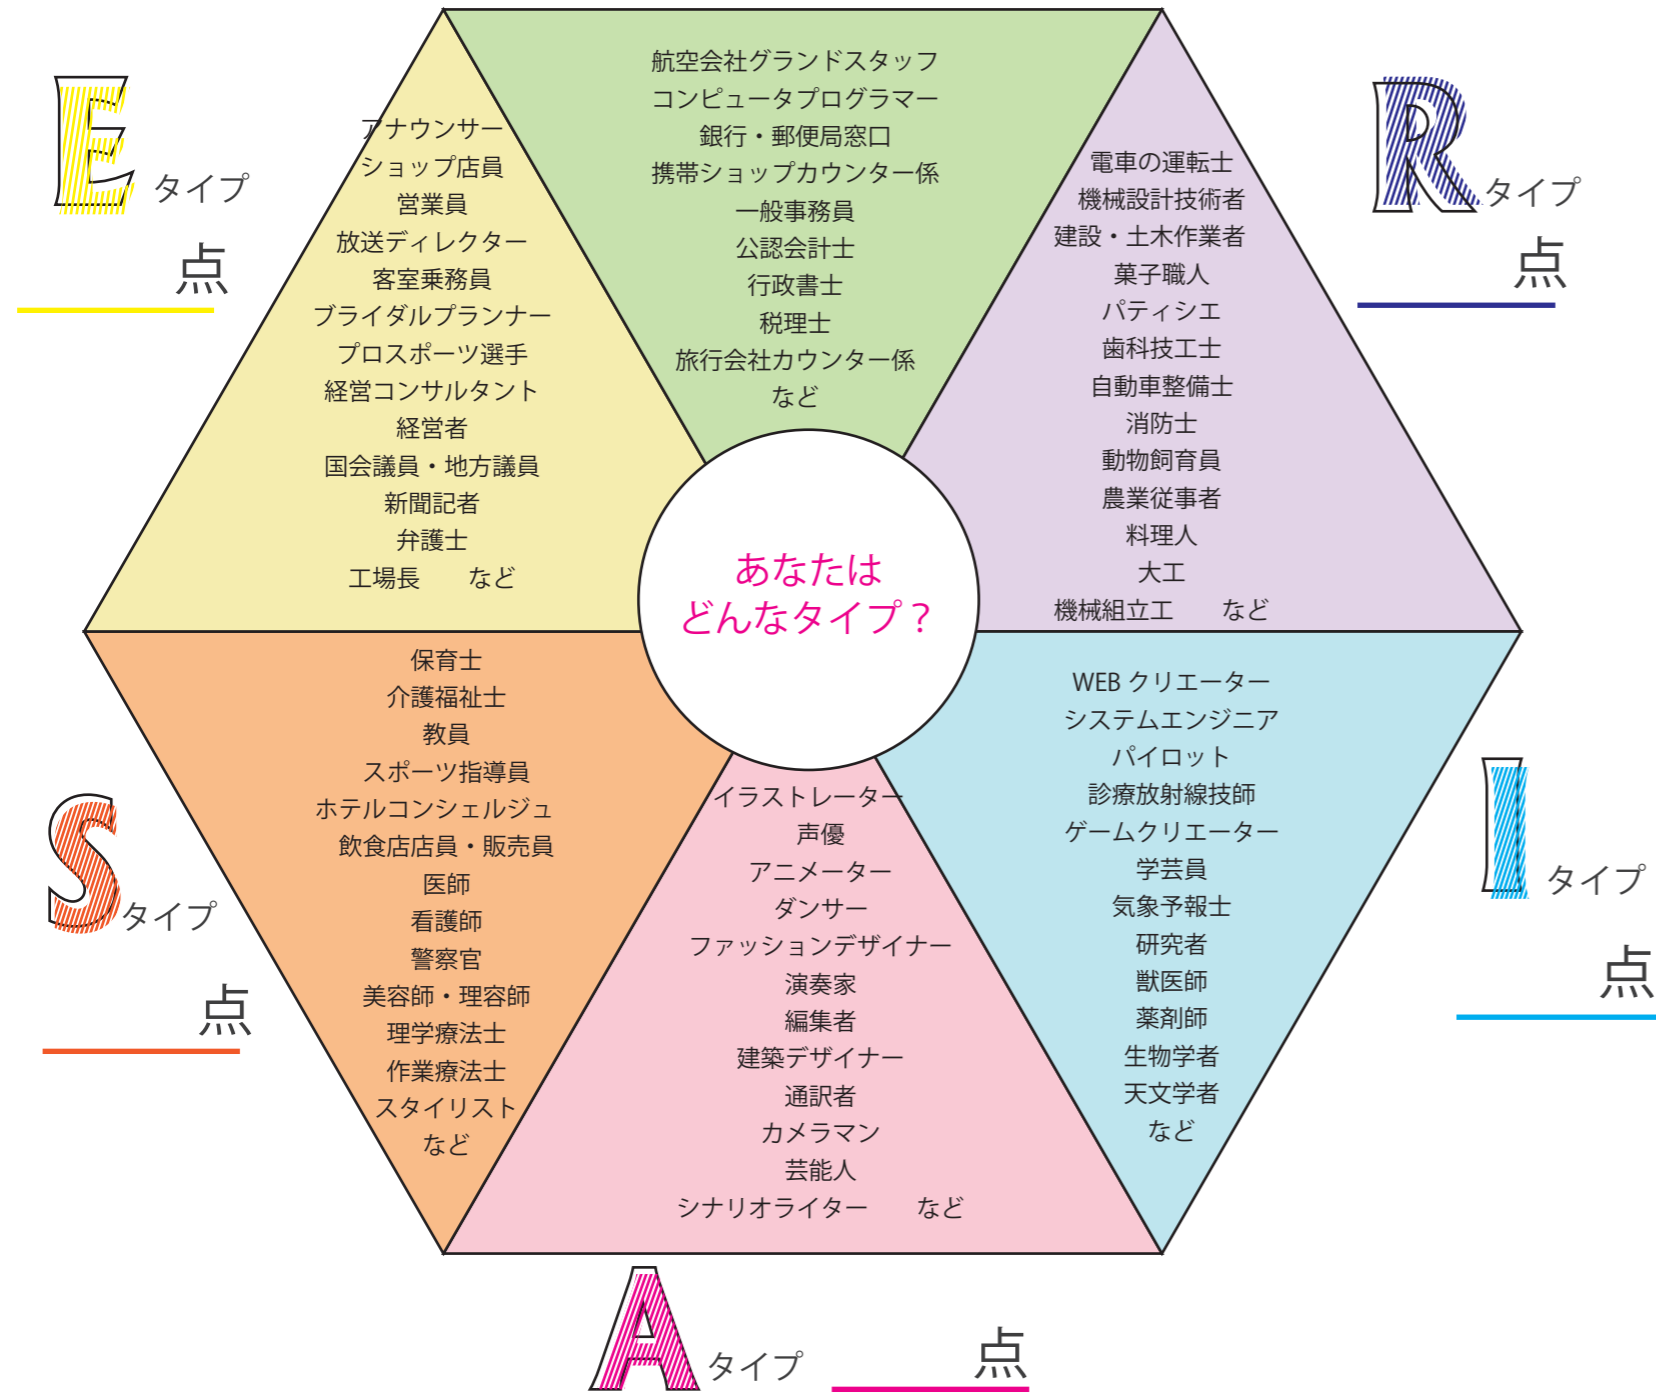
E タイプ
点

航空会社グランドスタッフ
コンピュータプログラマー
銀行・郵便局窓口
携帯ショップカウンター係
一般事務員
公認会計士
行政書士
税理士
旅行会社カウンター係
など

R タイプ
点

アナウンサー
ショップ店員
営業員
放送ディレクター
客室乗務員
ブライダルプランナー
プロスポーツ選手
経営コンサルタント
経営者
国会議員・地方議員
新聞記者
弁護士
工場長　など

電車の運転士
機械設計技術者
建設・土木作業者
菓子職人
パティシエ
歯科技工士
自動車整備士
消防士
動物飼育員
農業従事者
料理人
大工
機械組立工　など

あなたは
どんなタイプ？

保育士
介護福祉士
教員
スポーツ指導員
ホテルコンシェルジュ
飲食店店員・販売員
医師
看護師
警察官
美容師・理容師
理学療法士
作業療法士
スタイリスト
など

WEB クリエーター
システムエンジニア
パイロット
診療放射線技師
ゲームクリエーター
学芸員
気象予報士
研究者
獣医師
薬剤師
生物学者
天文学者
など

S タイプ
点

イラストレーター
声優
アニメーター
ダンサー
ファッションデザイナー
演奏家
編集者
建築デザイナー
通訳者
カメラマン
芸能人
シナリオライター　など

I タイプ
点

A タイプ
点